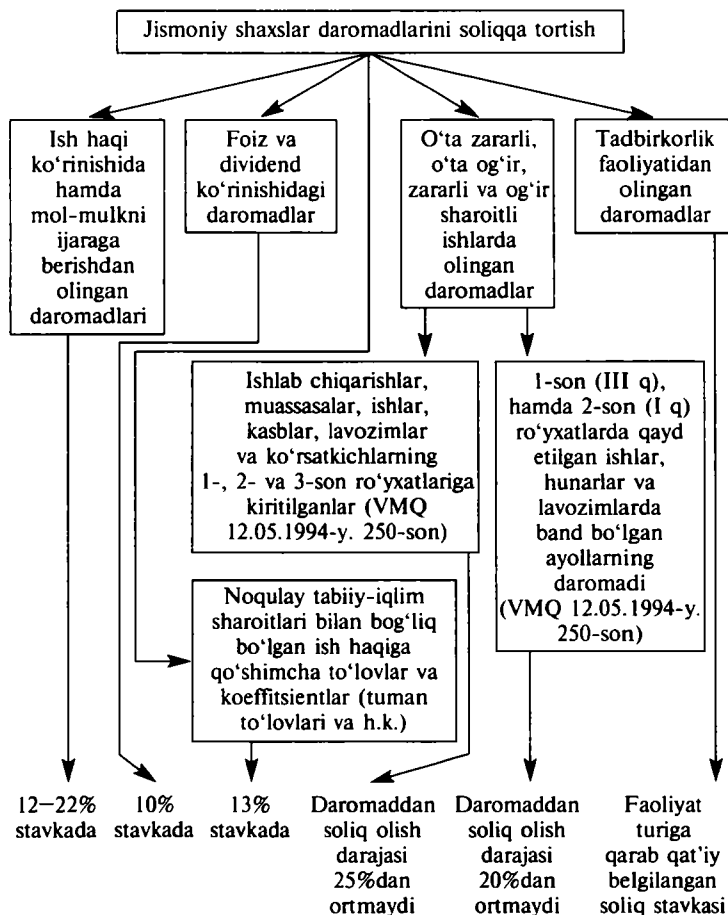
Jismoniy shaxslar daromadlarini soliqqa tortish

Ish haqi ko‘rinishida hamda mol-mulkni ijaraga berishdan olingan daromadlari

Foiz va dividend ko‘rinishidagi daromadlar

O‘ta zararli, o‘ta og‘ir, zararli va og‘ir sharoitli ishlarda olingan daromadlar

Tadbirkorlik faoliyatidan olingan daromadlar

Ishlab chiqarishlar, muassasalar, ishlar, kasblar, lavozimlar va ko‘rsatkichlarning 1-, 2- va 3-son ro‘yxatlariga kiritilganlar (VMQ 12.05.1994-y. 250-son)

1-son (III q), hamda 2-son (I q) ro‘yxatlarda qayd etilgan ishlar, hunarlar va lavozimlarda band bo‘lgan ayollarning daromadi (VMQ 12.05.1994-y. 250-son)

Noqulay tabiiy-iqlim sharoitlari bilan bog‘liq bo‘lgan ish haqiga qo‘shimcha to‘lovlar va koeffitsientlar (tuman to‘lovlari va h.k.)

12–22% stavkada

10% stavkada

13% stavkada

Daromaddan soliq olish darajasi 25%dan ortmaydi

Daromaddan soliq olish darajasi 20%dan ortmaydi

Faoliyat turiga qarab qat’iy belgilangan soliq stavkasi